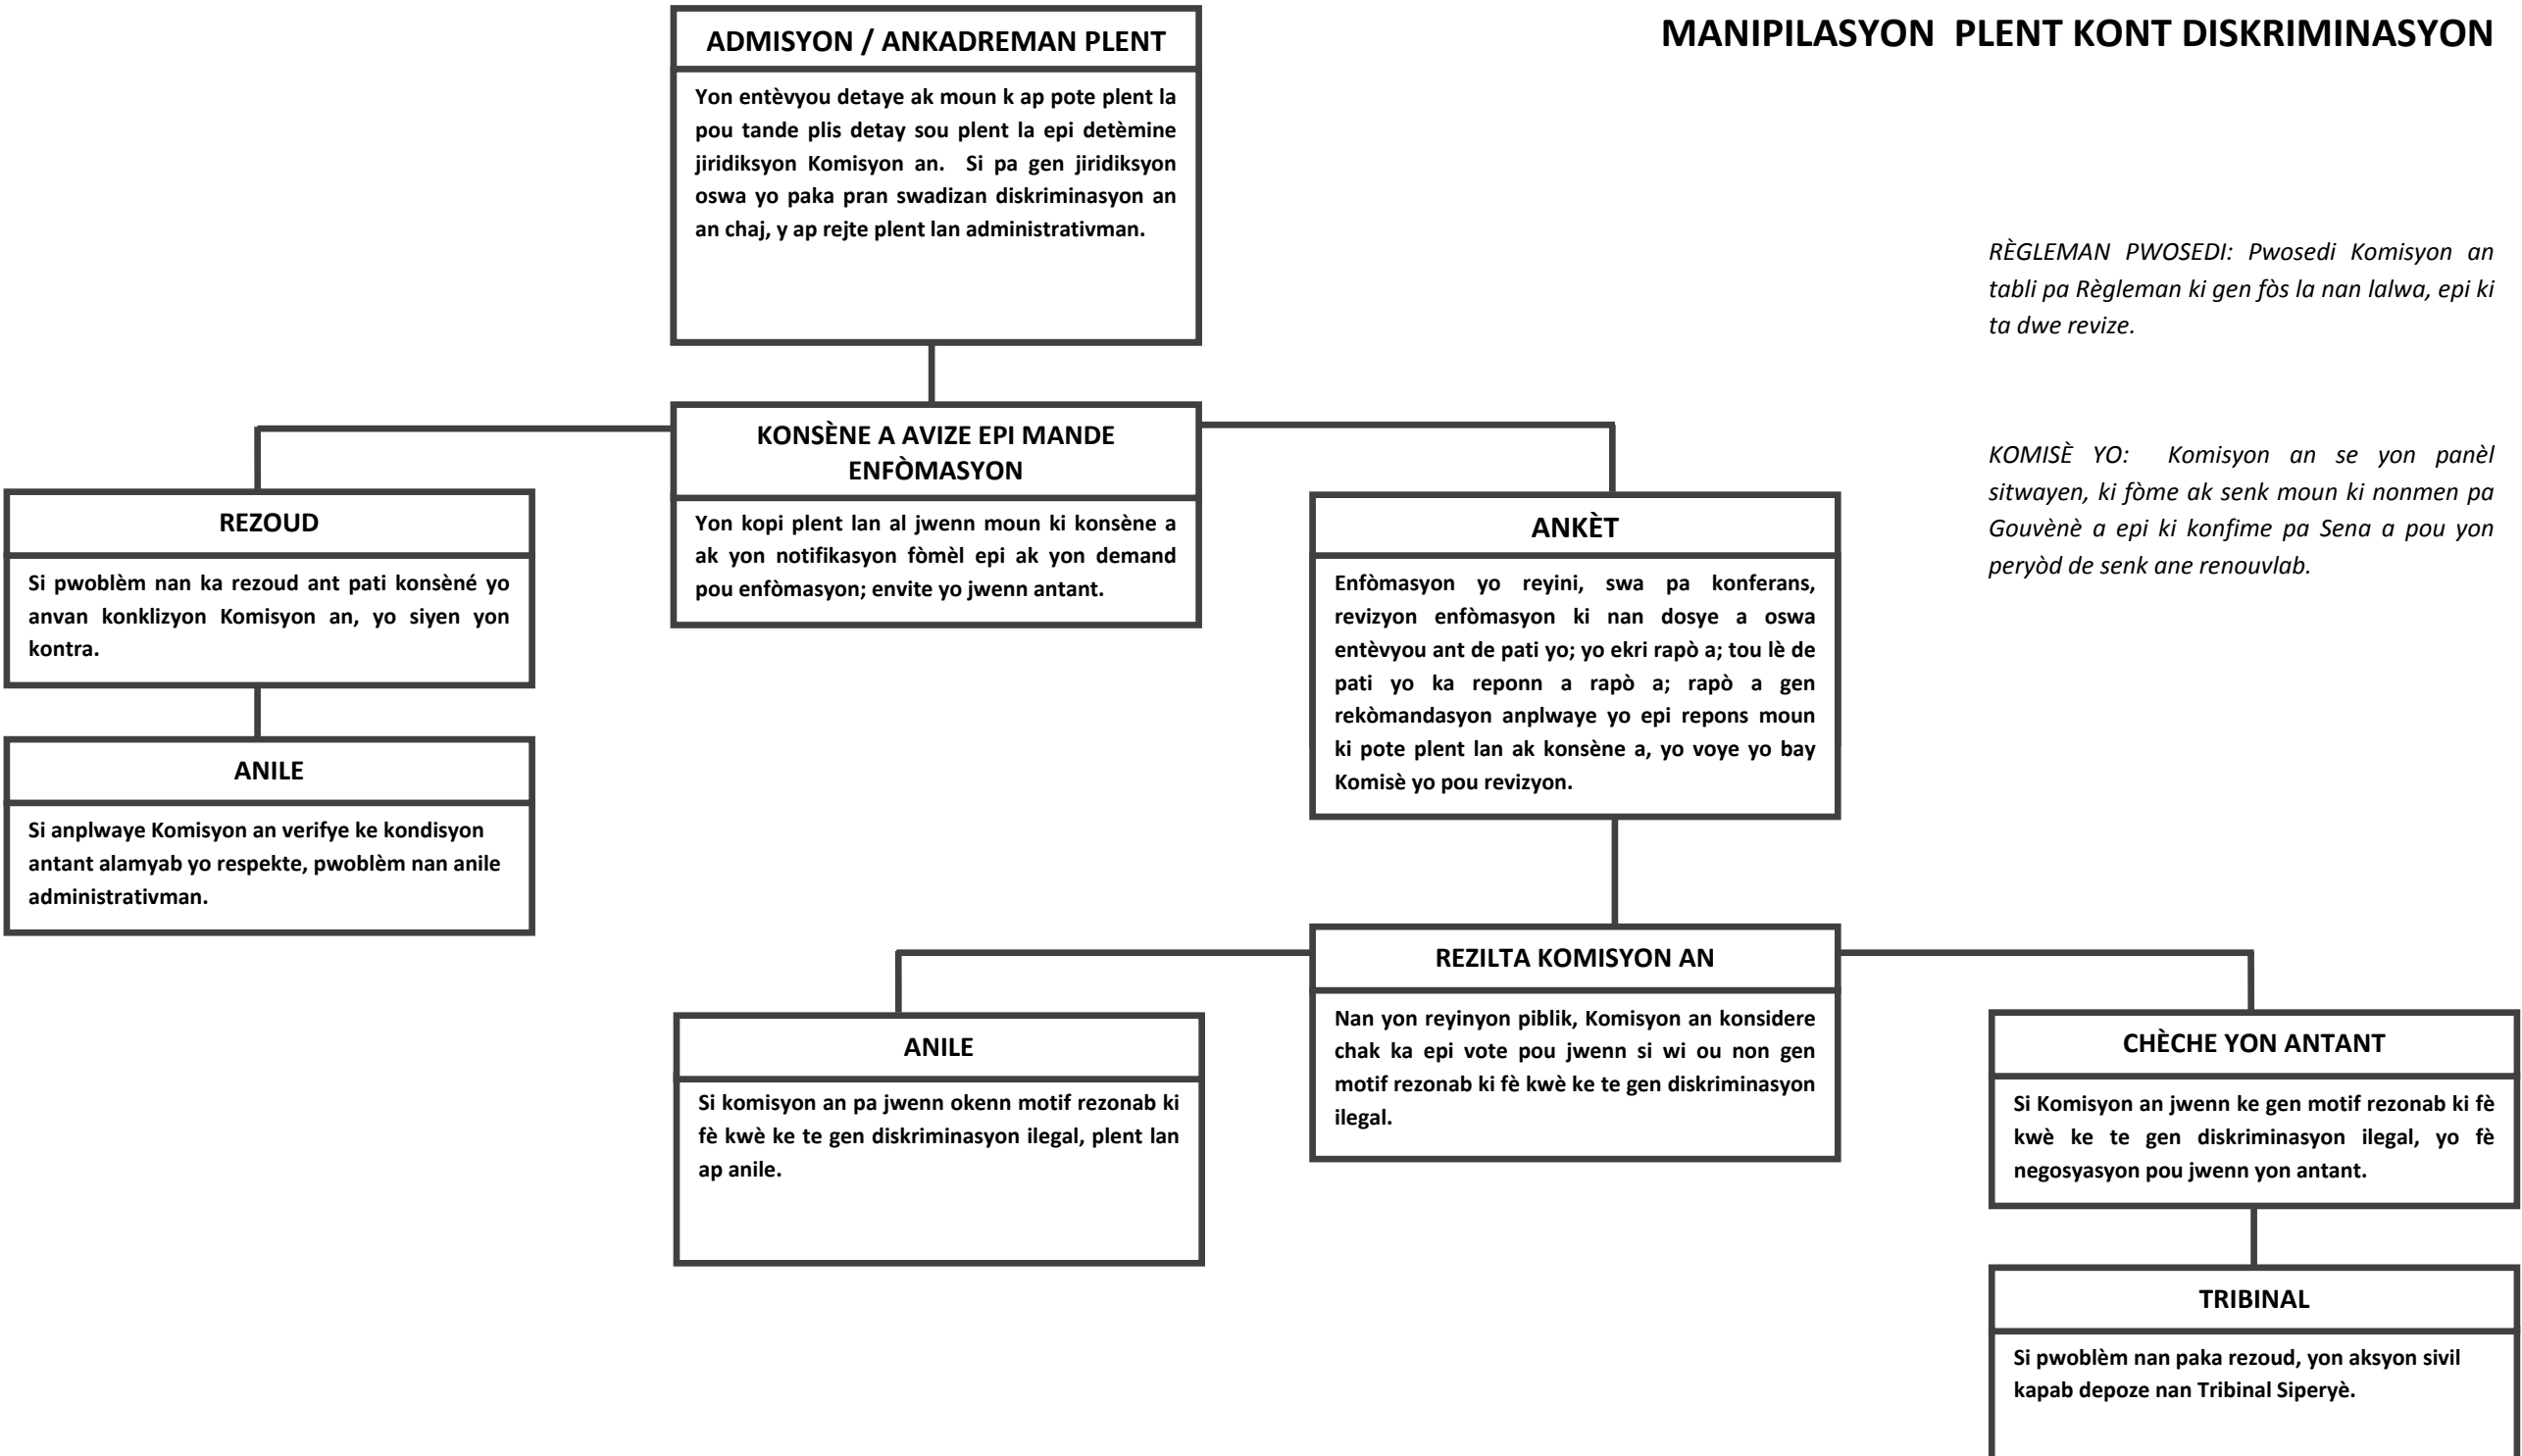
MANIPILASYON PLENT KONT DISKRIMINASYON

ADMISYON / ANKADREMAN PLENT

Yon entèvyou detaye ak moun k ap pote plent la pou tande plis detay sou plent la epi detèmine jiridiksyon Komisyon an. Si pa gen jiridiksyon oswa yo paka pran swadizan diskriminasyon an an chaj, y ap rejte plent lan administrativman.

RÈGLEMAN PWOSEDI: Pwosedi Komisyon an tabli pa Règleman ki gen fòs la nan lalwa, epi ki ta dwe revize.

KOMISÈ YO: Komisyon an se yon panèl sitwayen, ki fòme ak senk moun ki nonmen pa Gouvènè a epi ki konfime pa Sena a pou yon peryòd de senk ane renouvlab.

KONSÈNE A AVIZE EPI MANDE ENFÒMASYON

Yon kopi plent lan al jwenn moun ki konsène a ak yon notifikasyon fòmèl epi ak yon demand pou enfòmasyon; envite yo jwenn antant.

REZOUD

Si pwoblèm nan ka rezoud ant pati konsèné yo anvan konklizyon Komisyon an, yo siyen yon kontra.

ANILE

Si anplwaye Komisyon an verifye ke kondisyon antant alamyab yo respekte, pwoblèm nan anile administrativman.

ANKÈT

Enfòmasyon yo reyini, swa pa konferans, revizyon enfòmasyon ki nan dosye a oswa entèvyou ant de pati yo; yo ekri rapò a; tou lè de pati yo ka reponn a rapò a; rapò a gen rekòmandasyon anplwaye yo epi repons moun ki pote plent lan ak konsène a, yo voye yo bay Komisè yo pou revizyon.

REZILTA KOMISYON AN

Nan yon reyinyon piblik, Komisyon an konsidere chak ka epi vote pou jwenn si wi ou non gen motif rezonab ki fè kwè ke te gen diskriminasyon ilegal.

ANILE

Si komisyon an pa jwenn okenn motif rezonab ki fè kwè ke te gen diskriminasyon ilegal, plent lan ap anile.

CHÈCHE YON ANTANT

Si Komisyon an jwenn ke gen motif rezonab ki fè kwè ke te gen diskriminasyon ilegal, yo fè negosyasyon pou jwenn yon antant.

TRIBINAL

Si pwoblèm nan paka rezoud, yon aksyon sivil kapab depoze nan Tribinal Siperyè.